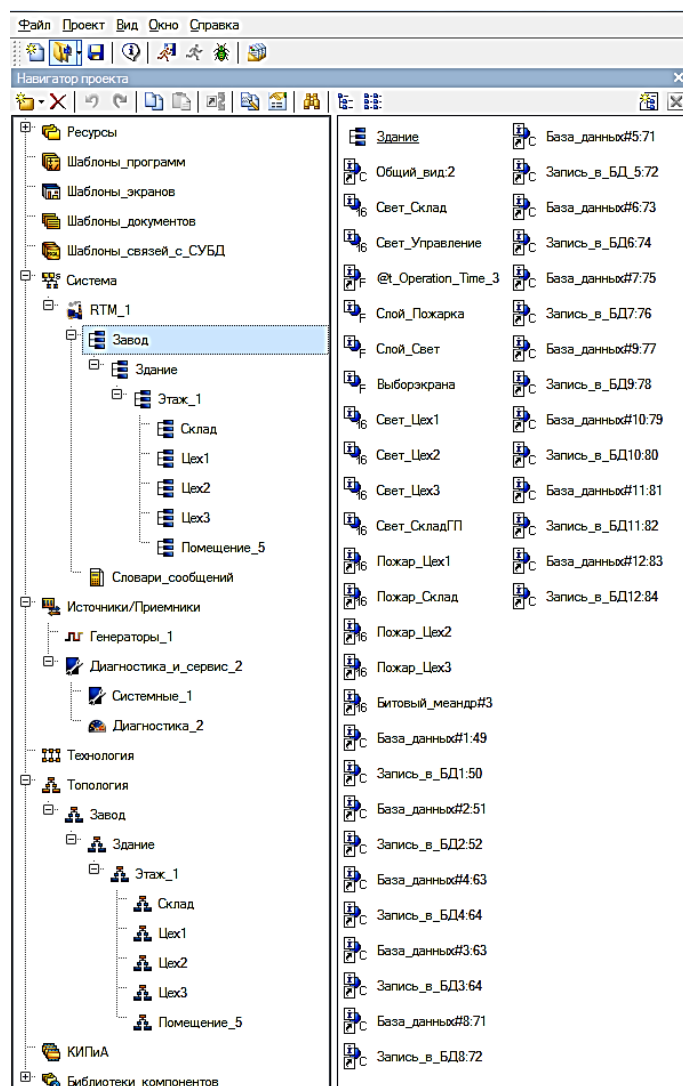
Файл Проект Вид Окно Справка

Навигатор проекта

Ресурсы
Шаблоны_программ
Шаблоны_экранов
Шаблоны_документов
Шаблоны_связей_с_СУБД
Система
RTM_1
Завод
Здание
Этаж_1
Склад
Цех1
Цех2
Цех3
Помещение_5
Словари_сообщений
Источники/Приемники
Генераторы_1
Диагностика_и_сервис_2
Системные_1
Диагностика_2
Технология
Топология
Завод
Здание
Этаж_1
Склад
Цех1
Цех2
Цех3
Помещение_5
КИПиА
Библиотеки_компонентов

Здание
Общий_вид:2
Свет_Склад
Свет_Управление
@t_Operation_Time_3
Слой_Пожарка
Слой_Свет
Выборэкрана
Свет_Цех1
Свет_Цех2
Свет_Цех3
Свет_СкладГП
Пожар_Цех1
Пожар_Склад
Пожар_Цех2
Пожар_Цех3
Битовый_меандр#3
База_данных#1:49
Запись_в_БД1:50
База_данных#2:51
Запись_в_БД2:52
База_данных#4:63
Запись_в_БД4:64
База_данных#3:63
Запись_в_БД3:64
База_данных#8:71
Запись_в_БД8:72

База_данных#5:71
Запись_в_БД_5:72
База_данных#6:73
Запись_в_БД6:74
База_данных#7:75
Запись_в_БД7:76
База_данных#9:77
Запись_в_БД9:78
База_данных#10:79
Запись_в_БД10:80
База_данных#11:81
Запись_в_БД11:82
База_данных#12:83
Запись_в_БД12:84